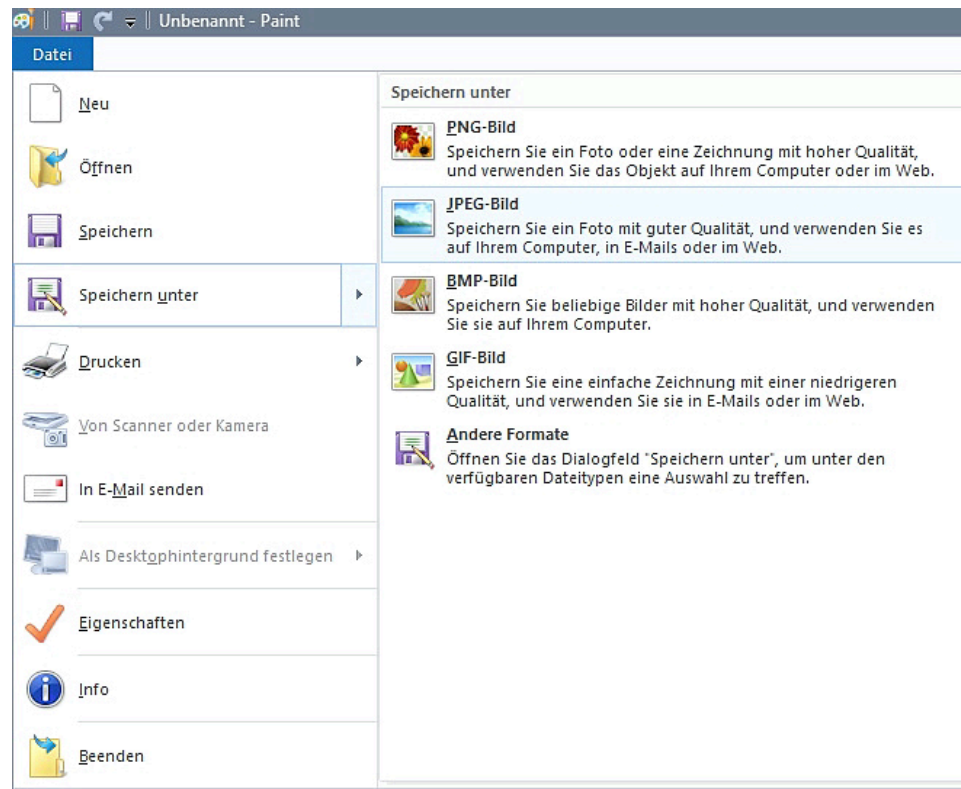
Unbenannt - Paint

Datei

Neu

Öffnen

Speichern

Speichern unter

Drucken

Von Scanner oder Kamera

In E-Mail senden

Als Desktophintergrund festlegen

Eigenschaften

Info

Beenden

Speichern unter

PNG-Bild
Speichern Sie ein Foto oder eine Zeichnung mit hoher Qualität, und verwenden Sie das Objekt auf Ihrem Computer oder im Web.

JPEG-Bild
Speichern Sie ein Foto mit guter Qualität, und verwenden Sie es auf Ihrem Computer, in E-Mails oder im Web.

BMP-Bild
Speichern Sie beliebige Bilder mit hoher Qualität, und verwenden Sie sie auf Ihrem Computer.

GIF-Bild
Speichern Sie eine einfache Zeichnung mit einer niedrigeren Qualität, und verwenden Sie sie in E-Mails oder im Web.

Andere Formate
Öffnen Sie das Dialogfeld "Speichern unter", um unter den verfügbaren Dateitypen eine Auswahl zu treffen.